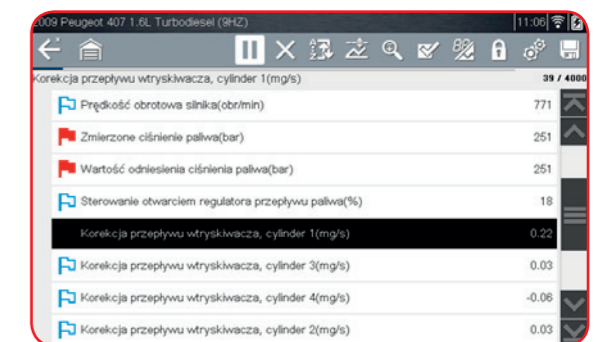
009 Peugeot 407 1.6L Turbodiesel (9HZ)
11:06

Korekcja przepływu wtryskiwacza, cylinder 1(mg/s)
39 / 4000

| | |
|---|---|
| Prędkość obrotowa silnika(obr/min) | 771 |
| Zmierzone ciśnienie paliwa(bar) | 251 |
| Wartość odniesienia ciśnienia paliwa(bar) | 251 |
| Sterowanie otwarciem regulatora przepływu paliwa(%) | 18 |
| Korekcja przepływu wtryskiwacza, cylinder 1(mg/s) | 0.22 |
| Korekcja przepływu wtryskiwacza, cylinder 3(mg/s) | 0.03 |
| Korekcja przepływu wtryskiwacza, cylinder 4(mg/s) | -0.06 |
| Korekcja przepływu wtryskiwacza, cylinder 2(mg/s) | 0.03 |